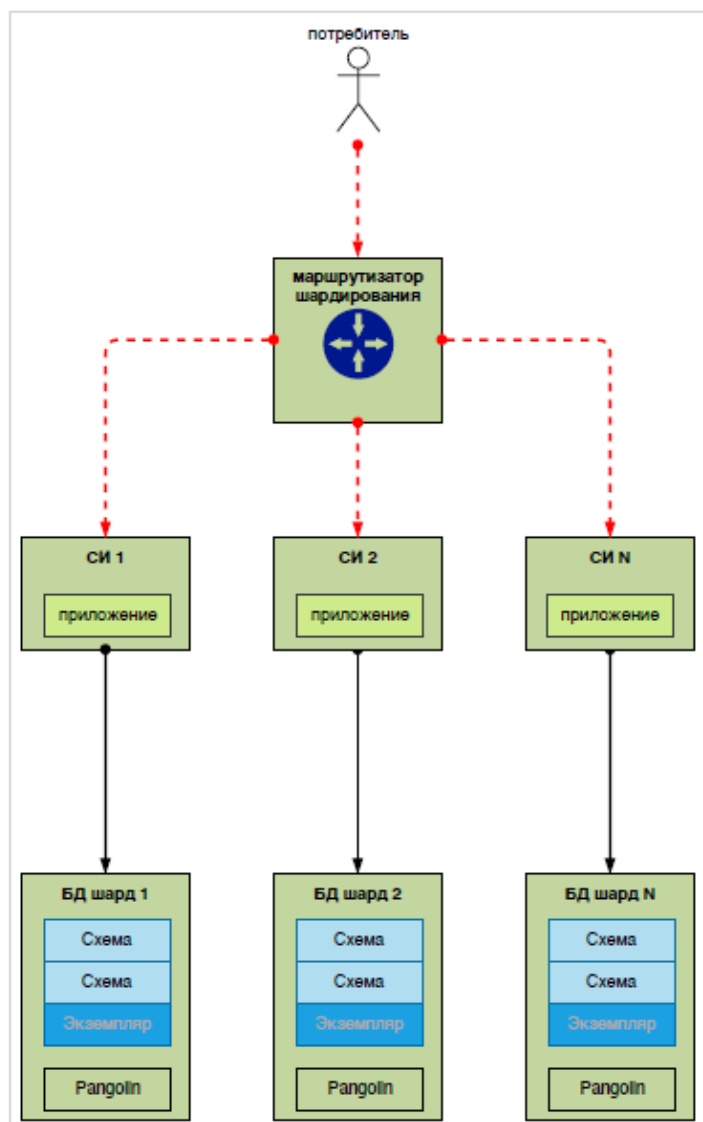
потребитель

маршрутизатор шардирования

СИ 1

приложение

СИ 2

приложение

СИ N

приложение

БД шард 1

Схема

Схема

Экземпляр

Pangolin

БД шард 2

Схема

Схема

Экземпляр

Pangolin

БД шард N

Схема

Схема

Экземпляр

Pangolin